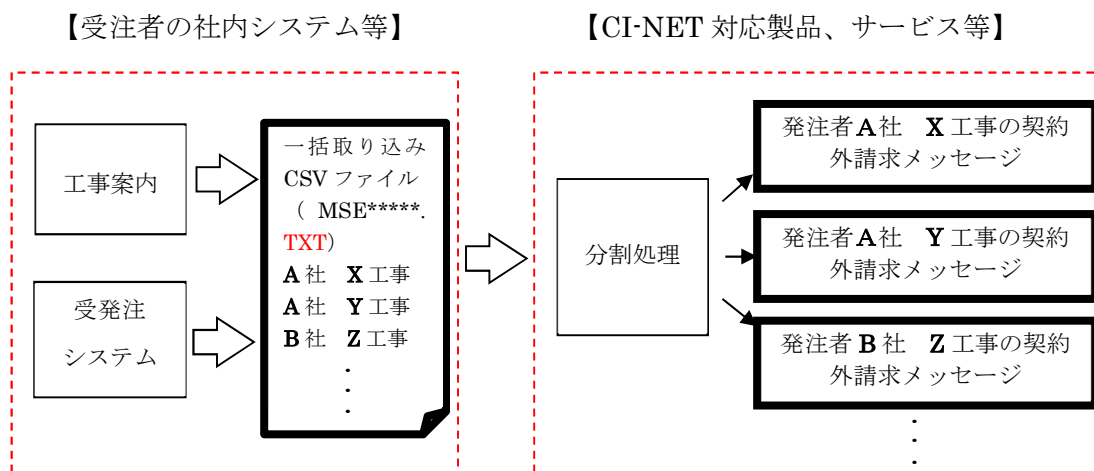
【受注者の社内システム等】

【CI-NET 対応製品、サービス等】

工事案内

受発注
システム

一括取り込み CSV ファイル（MSE*****.TXT）
A 社　X 工事
A 社　Y 工事
B 社　Z 工事
・
・
・

分割処理

発注者 A 社　X 工事の契約外請求メッセージ

発注者 A 社　Y 工事の契約外請求メッセージ

発注者 B 社　Z 工事の契約外請求メッセージ

・
・
・